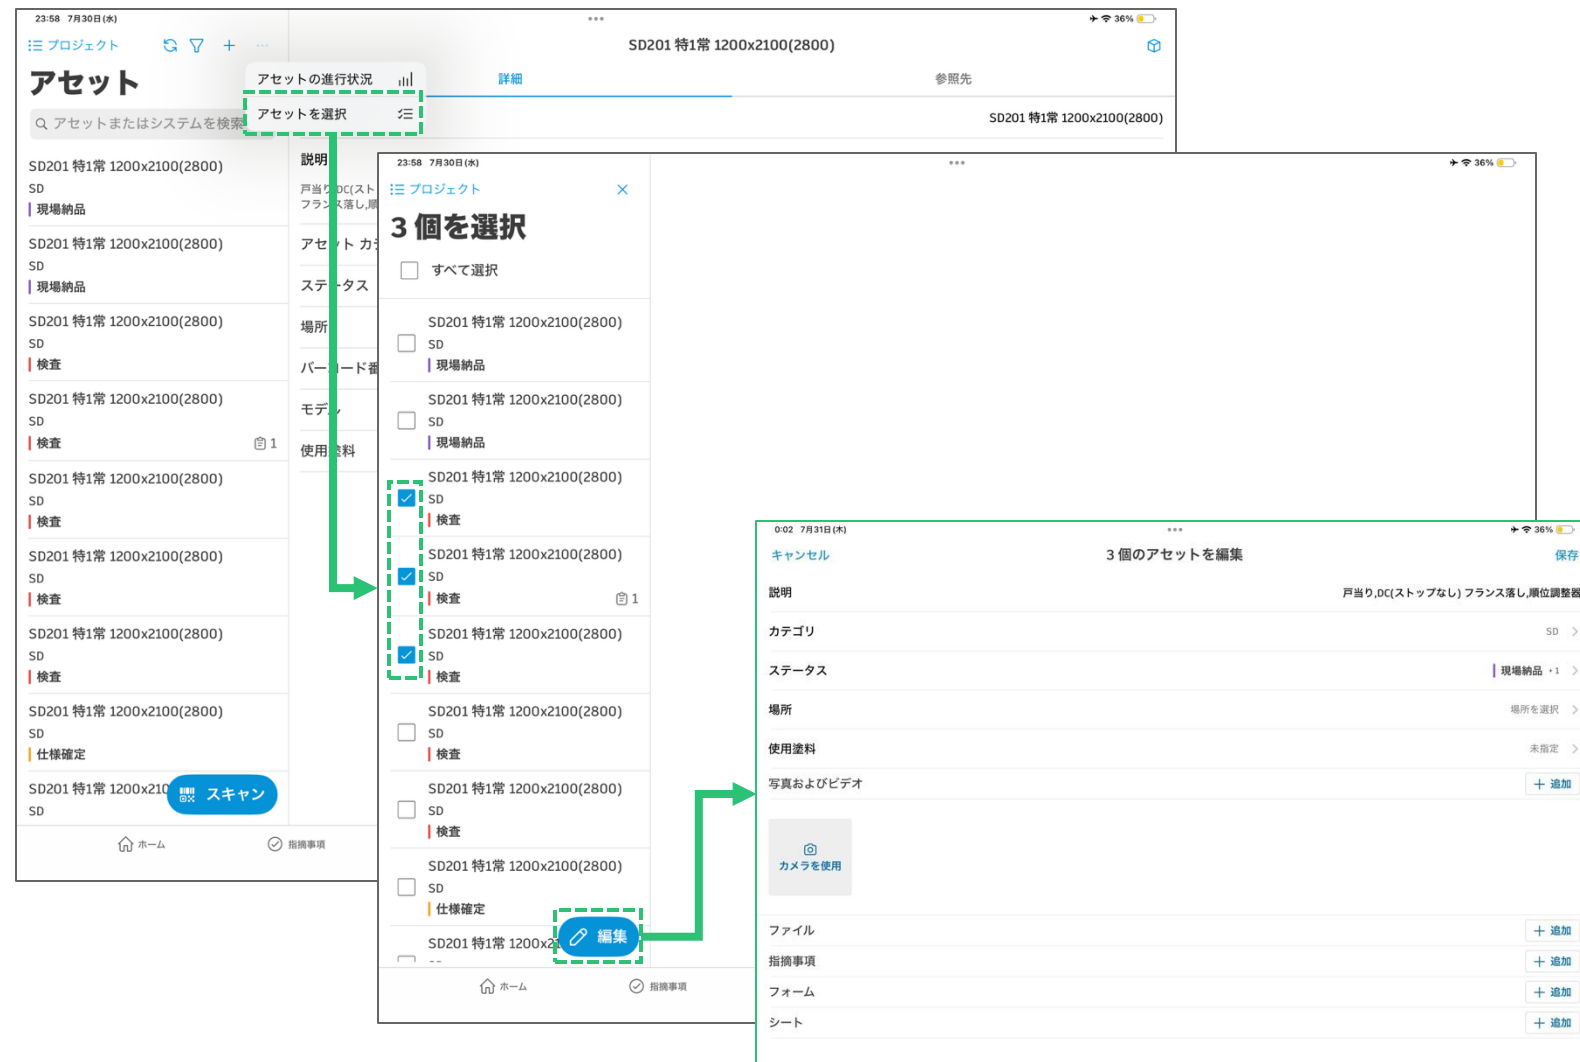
23:58 7月30日(水)

36%

プロジェクト

アセット

アセットまたはシステムを検索

アセットの進行状況

アセットを選択

SD201 特1常 1200x2100(2800)

詳細

参照先

SD201 特1常 1200x2100(2800)

SD201 特1常 1200x2100(2800)
SD
現場納品

SD201 特1常 1200x2100(2800)
SD
現場納品

SD201 特1常 1200x2100(2800)
SD
検査

SD201 特1常 1200x2100(2800)
SD
検査 1

SD201 特1常 1200x2100(2800)
SD
検査

SD201 特1常 1200x2100(2800)
SD
検査

SD201 特1常 1200x2100(2800)
SD
検査

SD201 特1常 1200x2100(2800)
SD
仕様確定

SD201 特1常 1200x210
SD

スキャン

ホーム

指摘事項

説明
戸当り,DC(スト
フランス落し,順

アセット カテ

ステータス

場所

バーコード番

モデル

使用塗料

23:58 7月30日(水)

36%

プロジェクト

3 個を選択

すべて選択

SD201 特1常 1200x2100(2800)
SD
現場納品

SD201 特1常 1200x2100(2800)
SD
現場納品

SD201 特1常 1200x2100(2800)
SD
検査

SD201 特1常 1200x2100(2800)
SD
検査 1

SD201 特1常 1200x2100(2800)
SD
検査

SD201 特1常 1200x2100(2800)
SD
検査

SD201 特1常 1200x2100(2800)
SD
検査

SD201 特1常 1200x2100(2800)
SD
仕様確定

SD201 特1常 1200x2

編集

ホーム

指摘事項

0:02 7月31日(木)

36%

キャンセル

3 個のアセットを編集

保存

説明
戸当り,DC(ストップなし) フランス落し,順位調整器

カテゴリ
SD

ステータス
現場納品 +1

場所
場所を選択

使用塗料
未指定

写真およびビデオ
追加

カメラを使用

ファイル
追加

指摘事項
追加

フォーム
追加

シート
追加